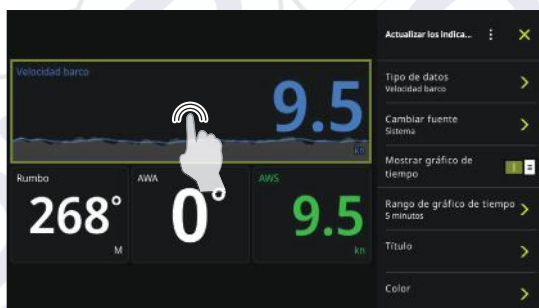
Velocidad barco
9.5
kn

Rumbo
268°
M

AWA
0°

AWS
9.5
kn

Actualizar los indica...

Tipo de datos
Velocidad barco

Cambiar fuente
Sistema

Mostrar gráfico de tiempo

Rango de gráfico de tiempo
5 minutos

Título

Color